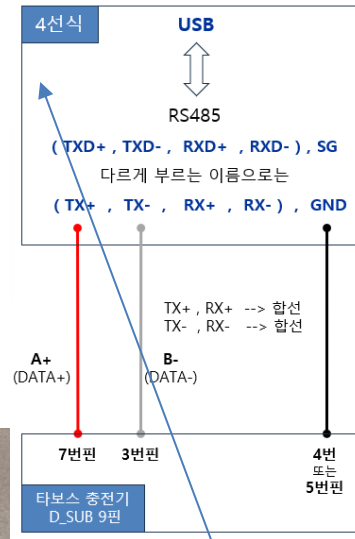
4선식

USB

RS485

( TXD+ , TXD- , RXD+ , RXD- ) , SG

다르게 부르는 이름으로는

( TX+ , TX- , RX+ , RX- ) , GND

TX+ , RX+ --> 합선
TX- , RX- --> 합선

A+
(DATA+)

B-
(DATA-)

7번핀

3번핀

4번
또는
5번핀

타보스 충전기
D_SUB 9핀